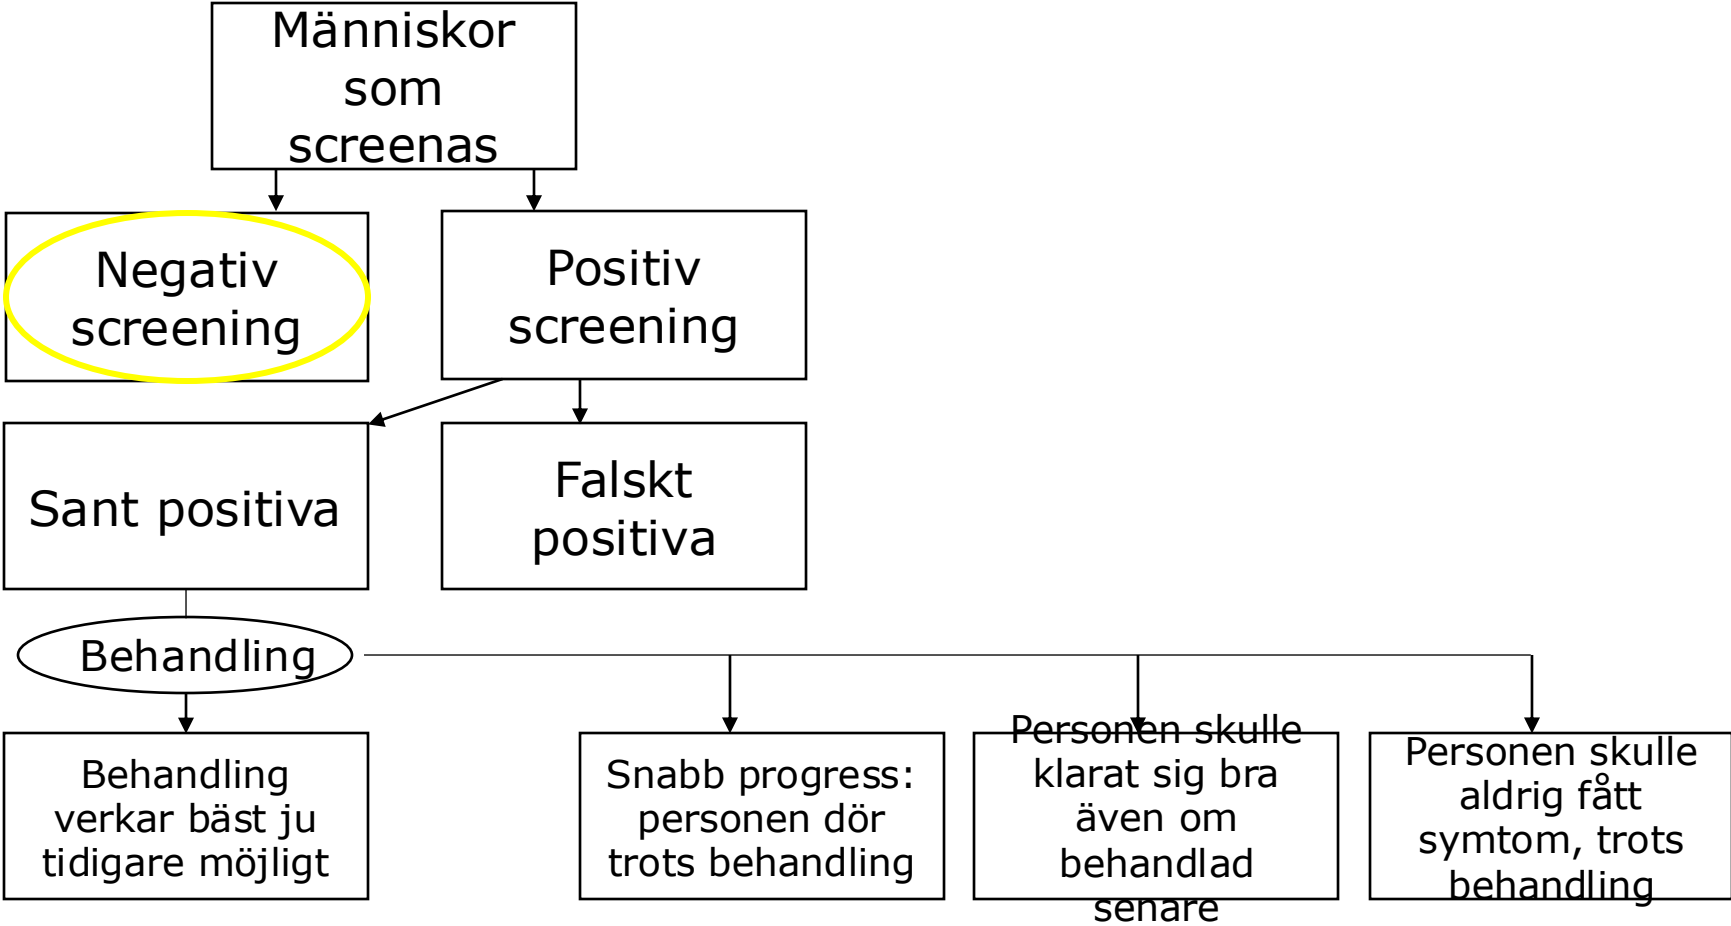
Människor som screenas

Negativ screening

Positiv screening

Sant positiva

Falskt positiva

Behandling

Behandling verkar bäst ju tidigare möjligt

Snabb progress: personen dör trots behandling

Personen skulle klarat sig bra även om behandlad senare

Personen skulle aldrig fått symtom, trots behandling